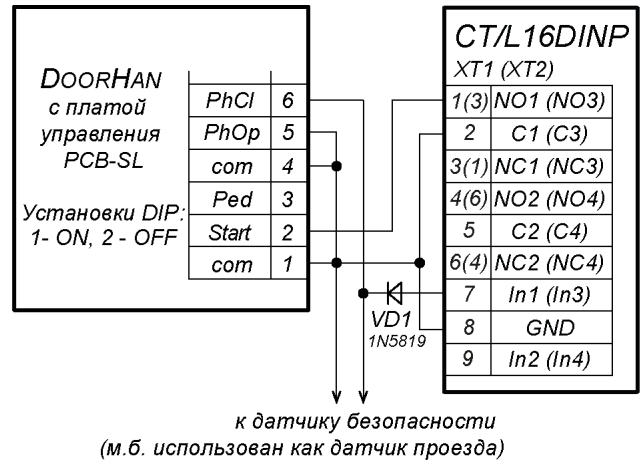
DoorHan
с платой
управления
PCB-SL

Установки DIP:
1- ON, 2 - OFF

| PhCl | 6 |
|---|---|
| PhOp | 5 |
| com | 4 |
| Ped | 3 |
| Start | 2 |
| com | 1 |

CT/L16DINP
XT1 (XT2)

| 1(3) | NO1 (NO3) |
|---|---|
| 2 | C1 (C3) |
| 3(1) | NC1 (NC3) |
| 4(6) | NO2 (NO4) |
| 5 | C2 (C4) |
| 6(4) | NC2 (NC4) |
| 7 | In1 (In3) |
| 8 | GND |
| 9 | In2 (In4) |

VD1
1N5819

к датчику безопасности
(м.б. использован как датчик проезда)